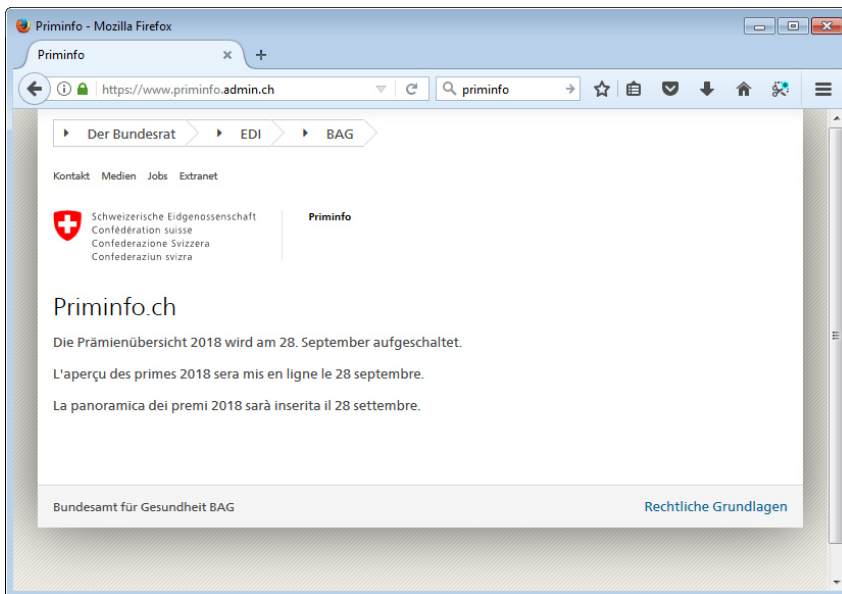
Priminfo - Mozilla Firefox

Priminfo ×

https://www.priminfo.admin.ch

priminfo

Der Bundesrat EDI BAG

Kontakt Medien Jobs Extranet

Schweizerische Eidgenossenschaft
Confédération suisse
Confederazione Svizzera
Confederaziun svizra

Priminfo

Priminfo.ch

Die Prämienübersicht 2018 wird am 28. September aufgeschaltet.

L'aperçu des primes 2018 sera mis en ligne le 28 septembre.

La panoramica dei premi 2018 sarà inserita il 28 settembre.

Bundesamt für Gesundheit BAG

Rechtliche Grundlagen